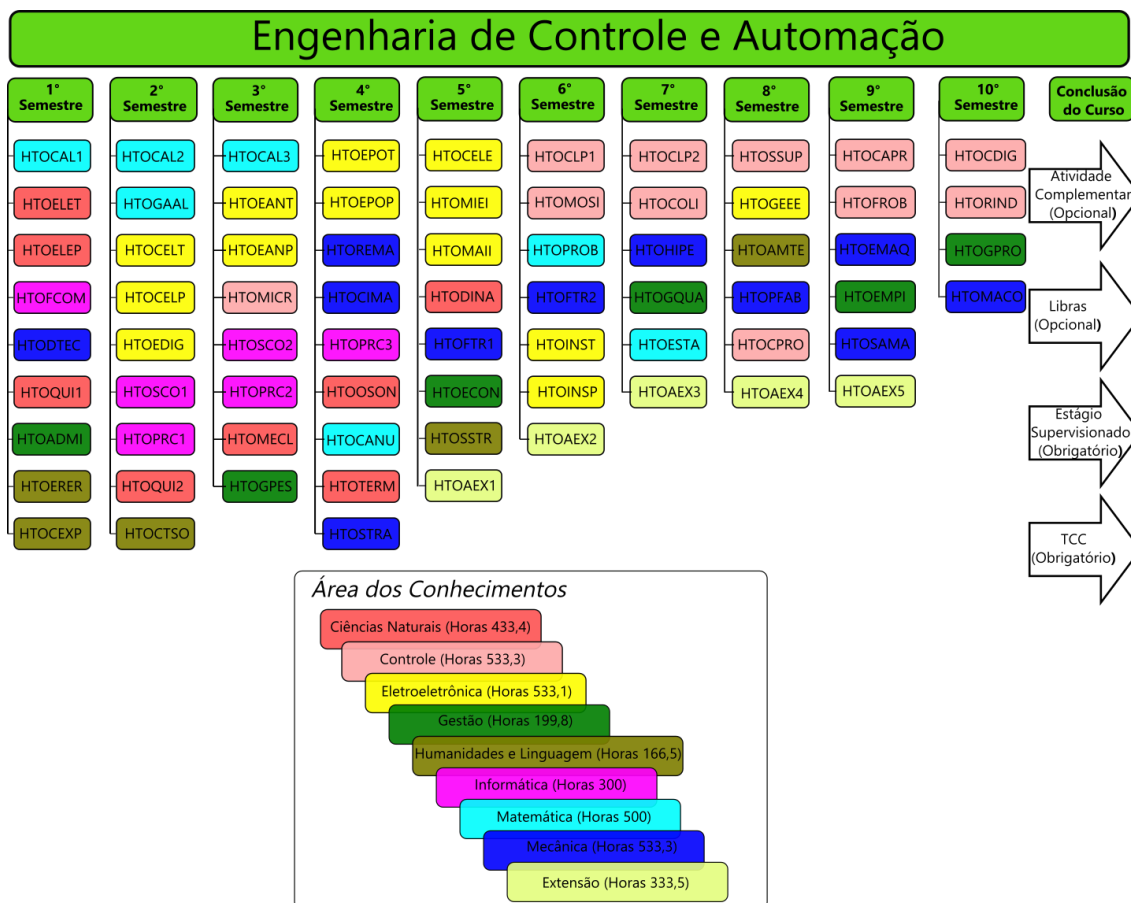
Engenharia de Controle e Automação

1° Semestre
HTOCAL1
HTOELET
HTOELEP
HTOFCOM
HTODTEC
HTOQUI1
HTOADMI
HTOERER
HTOCEXP

2° Semestre
HTOCAL2
HTOGAAL
HTOCELT
HTOCELP
HTOEDIG
HTOSCO1
HTOPRC1
HTOQUI2
HTOCTSO

3° Semestre
HTOCAL3
HTOEANT
HTOEANP
HTOMICR
HTOSCO2
HTOPRC2
HTOMECL
HTOGPES

4° Semestre
HTOEPOT
HTOEPOP
HTOREMA
HTOCIMA
HTOPRC3
HTOOSON
HTOCANU
HTOTERM
HTOSTRA

5° Semestre
HTOCELE
HTOMIEI
HTOMAII
HTODINA
HTOFTR1
HTOECON
HTOSSTR
HTOAEX1

6° Semestre
HTOCLP1
HTOMOSI
HTOPROB
HTOFTR2
HTOINST
HTOINSP
HTOAEX2

7° Semestre
HTOCLP2
HTOCOLI
HTOHIPE
HTOGQUA
HTOESTA
HTOAEX3

8° Semestre
HTOSSUP
HTOGEEE
HTOAMTE
HTOPFAB
HTOCPRO
HTOAEX4

9° Semestre
HTOCAPR
HTOFROB
HTOEMAQ
HTOEMPI
HTOSAMA
HTOAEX5

10° Semestre
HTOCDIG
HTORIND
HTOGPRO
HTOMACO

Conclusão do Curso
Atividade Complementar (Opcional)
Libras (Opcional)
Estágio Supervisionado (Obrigatório)
TCC (Obrigatório)

Área dos Conhecimentos
Ciências Naturais (Horas 433,4)
Controle (Horas 533,3)
Eletroeletrônica (Horas 533,1)
Gestão (Horas 199,8)
Humanidades e Linguagem (Horas 166,5)
Informática (Horas 300)
Matemática (Horas 500)
Mecânica (Horas 533,3)
Extensão (Horas 333,5)